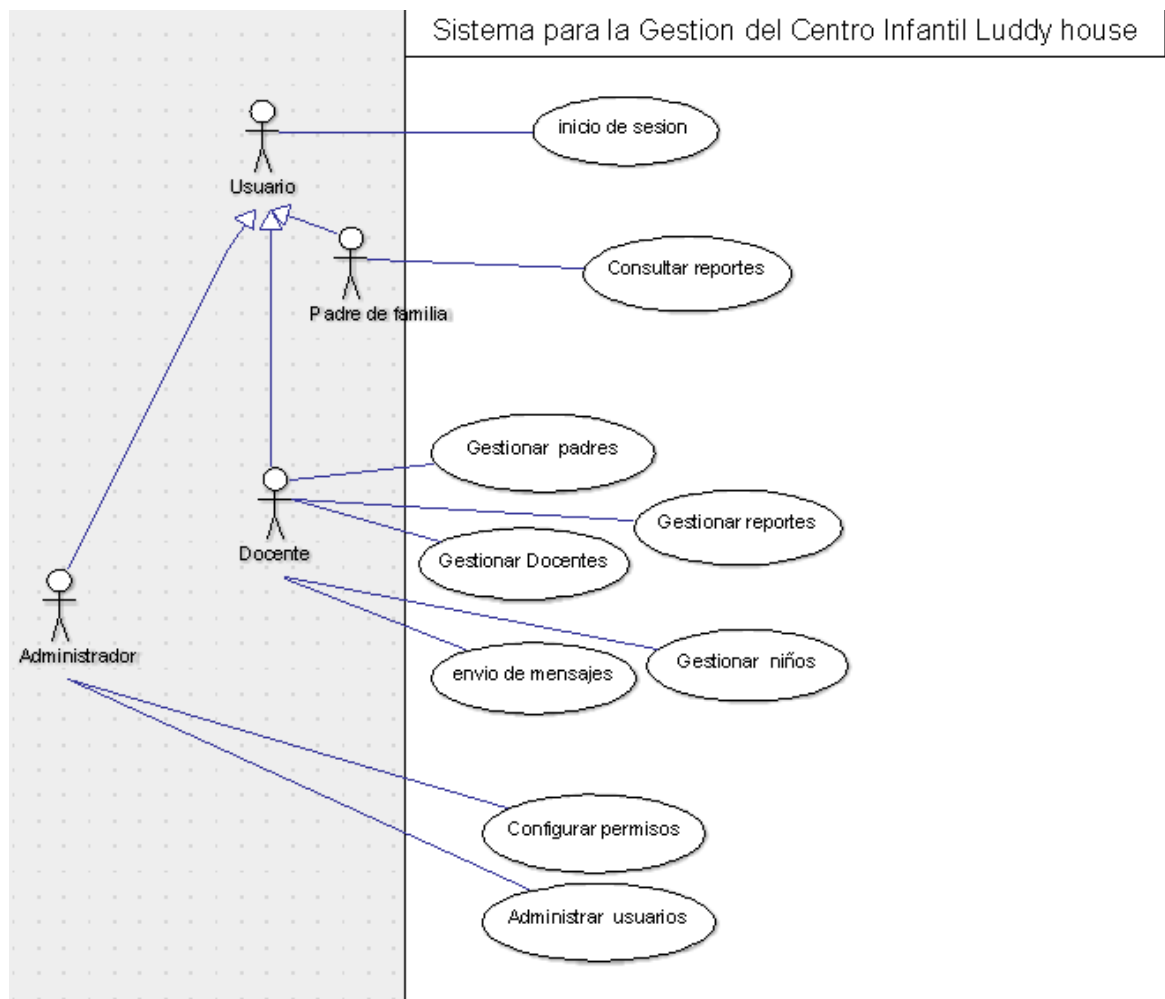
Sistema para la Gestion del Centro Infantil Luddy house

Usuario

inicio de sesion

Padre de familia

Consultar reportes

Gestionar padres

Docente

Gestionar reportes

Gestionar Docentes

Administrador

envio de mensajes

Gestionar niños

Configurar permisos

Administrar usuarios